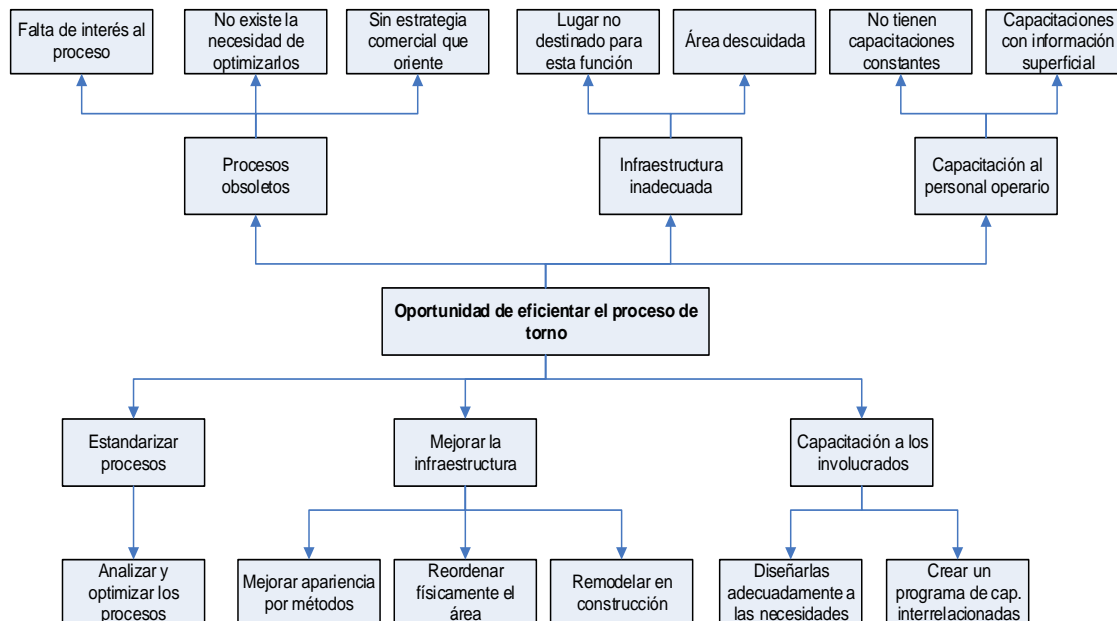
Falta de interés al proceso

No existe la necesidad de optimizarlos

Sin estrategia comercial que oriente

Lugar no destinado para esta función

Área descuidada

No tienen capacitaciones constantes

Capacitaciones con información superficial

Procesos obsoletos

Infraestructura inadecuada

Capacitación al personal operario

**Oportunidad de eficientar el proceso de torno**

Estandarizar procesos

Mejorar la infraestructura

Capacitación a los involucrados

Analizar y optimizar los procesos

Mejorar apariencia por métodos

Reordenar físicamente el área

Remodelar en construcción

Diseñarlas adecuadamente a las necesidades

Crear un programa de cap. interrelacionadas